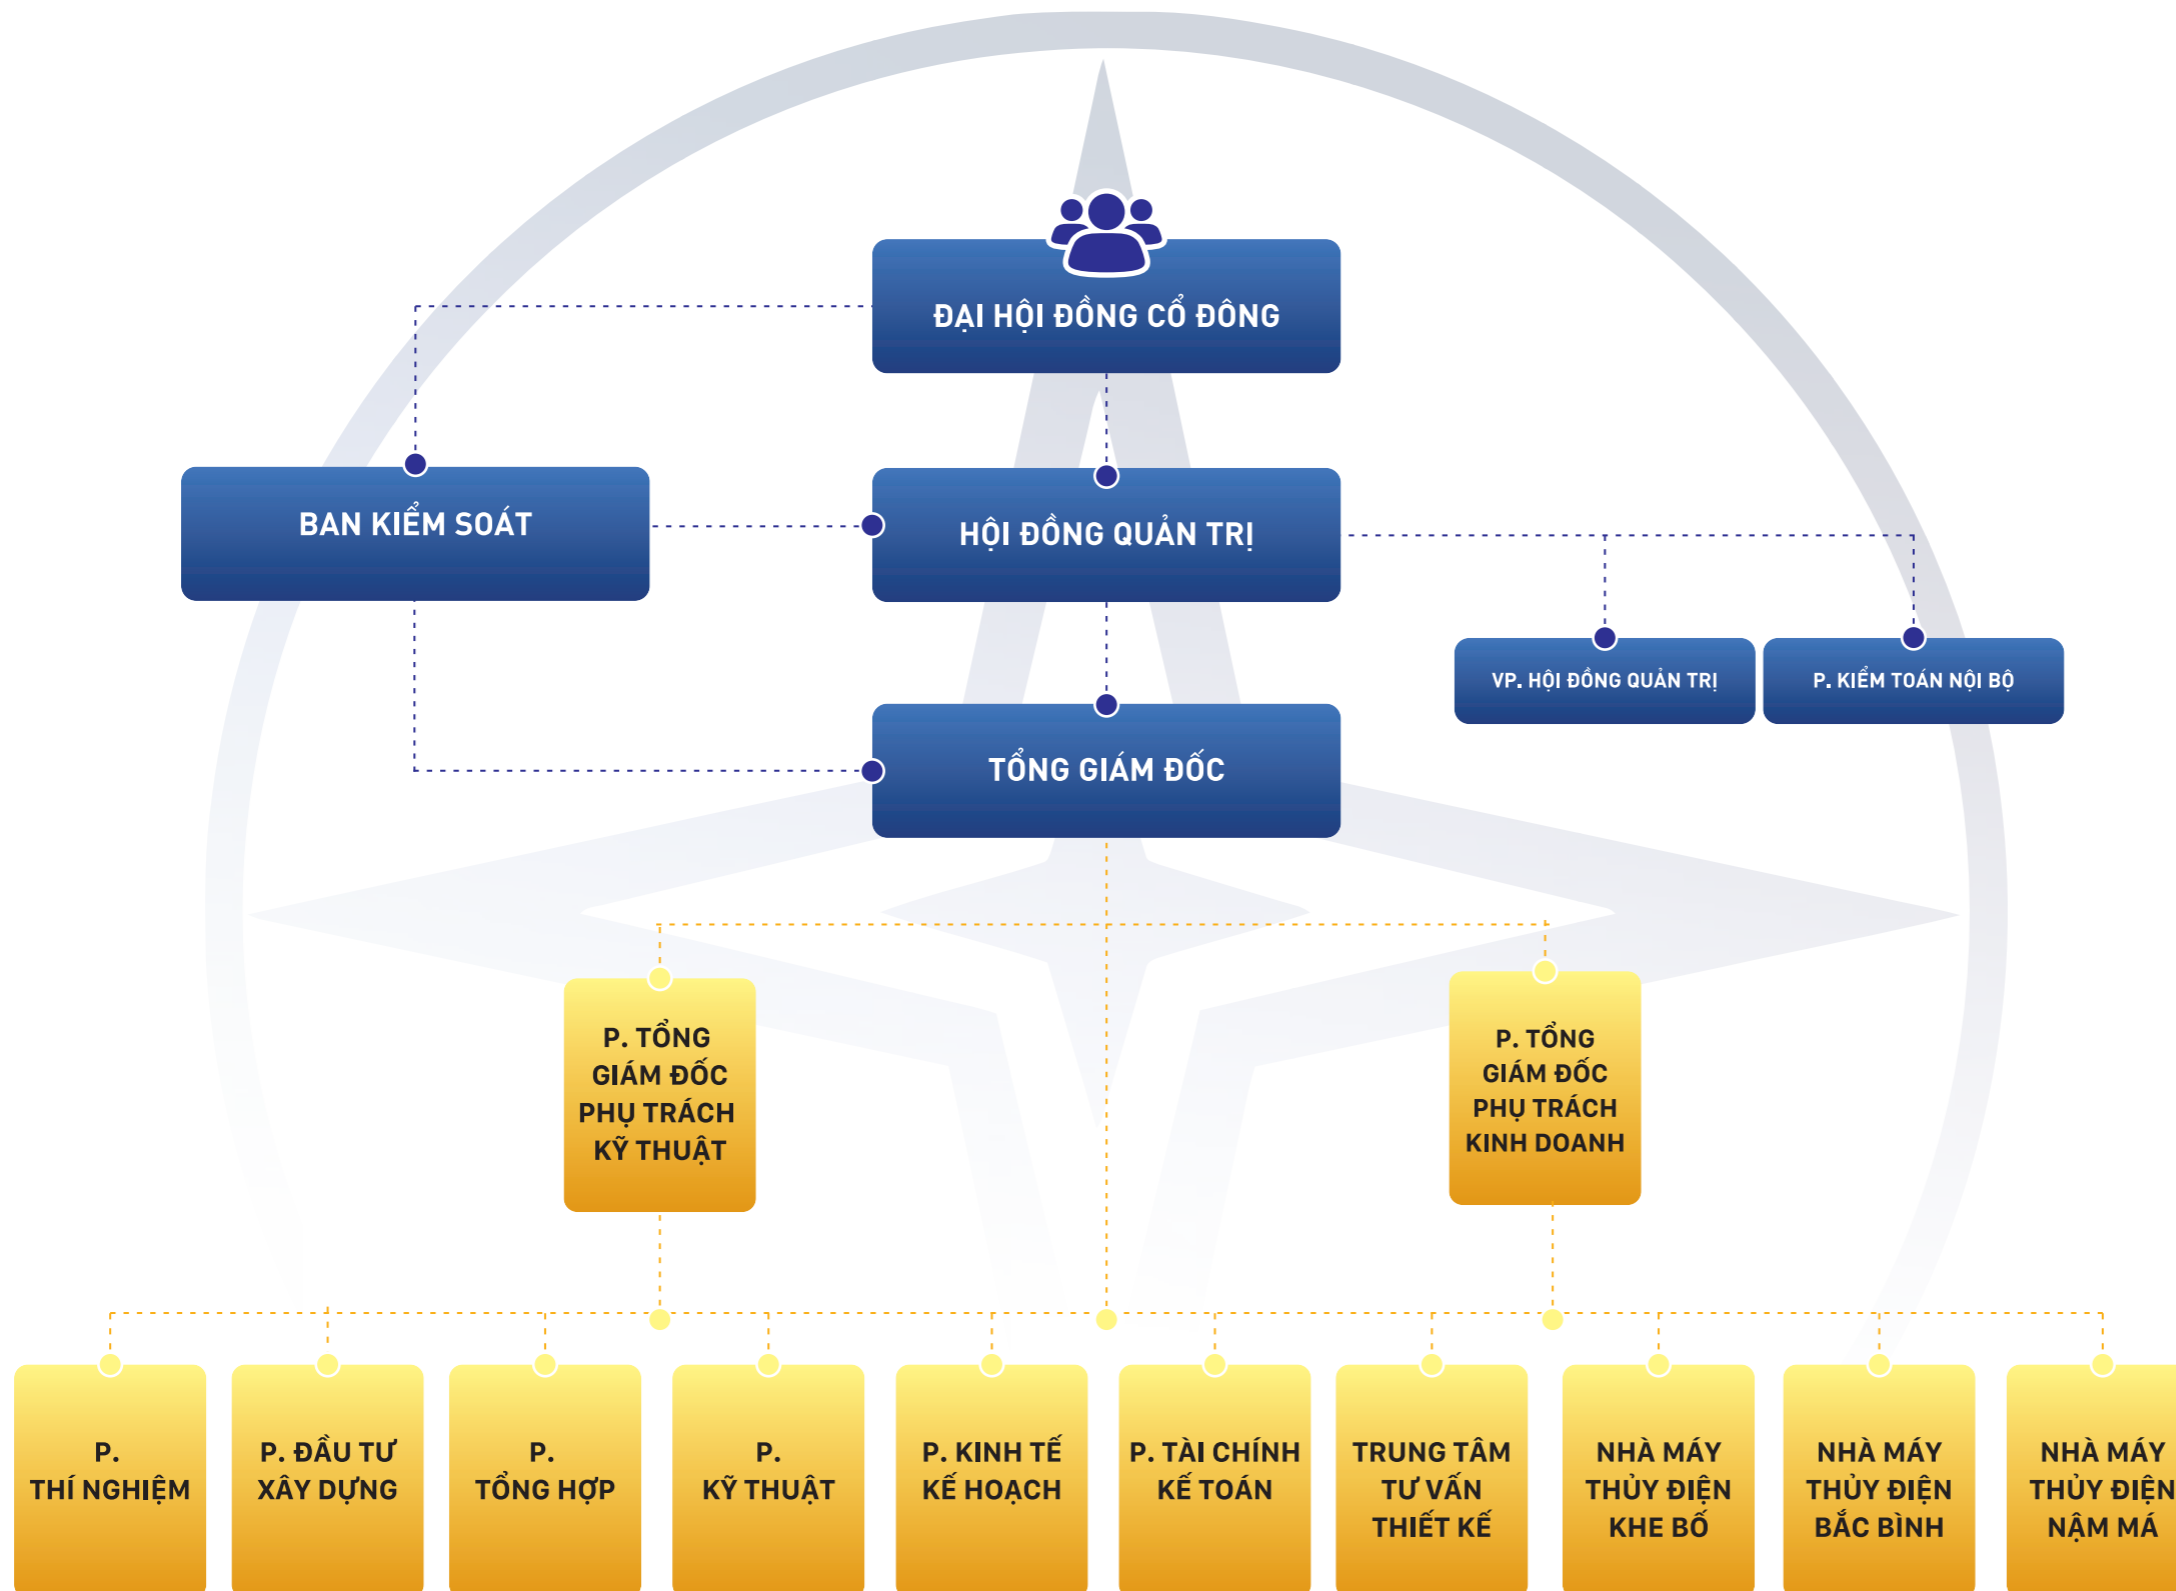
ĐẠI HỘI ĐỒNG CỔ ĐÔNG

BAN KIỂM SOÁT

HỘI ĐỒNG QUẢN TRỊ

VP. HỘI ĐỒNG QUẢN TRỊ

P. KIỂM TOÁN NỘI BỘ

TỔNG GIÁM ĐỐC

P. TỔNG GIÁM ĐỐC PHỤ TRÁCH KỸ THUẬT

P. TỔNG GIÁM ĐỐC PHỤ TRÁCH KINH DOANH

P. THÍ NGHIỆM

P. ĐẦU TƯ XÂY DỰNG

P. TỔNG HỢP

P. KỸ THUẬT

P. KINH TẾ KẾ HOẠCH

P. TÀI CHÍNH KẾ TOÁN

TRUNG TÂM TƯ VẤN THIẾT KẾ

NHÀ MÁY THỦY ĐIỆN KHE BỐ

NHÀ MÁY THỦY ĐIỆN BẮC BÌNH

NHÀ MÁY THỦY ĐIỆN NẬM MÁ